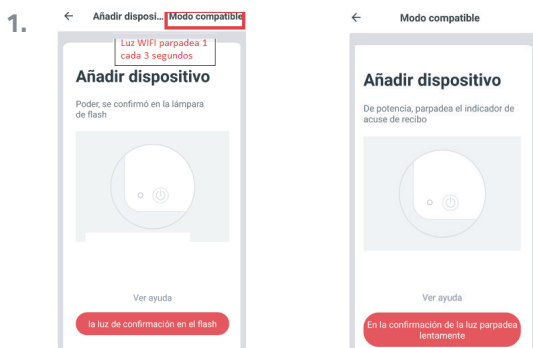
1.

← Añadir disposi... Modo compatible

Luz WIFI parpadea 1 cada 3 segundos

Añadir dispositivo

Poder, se confirmó en la lámpara de flash

Ver ayuda

la luz de confirmación en el flash

← Modo compatible

Añadir dispositivo

De potencia, parpadea el indicador de acuse de recibo

Ver ayuda

En la confirmación de la luz parpadea lentamente